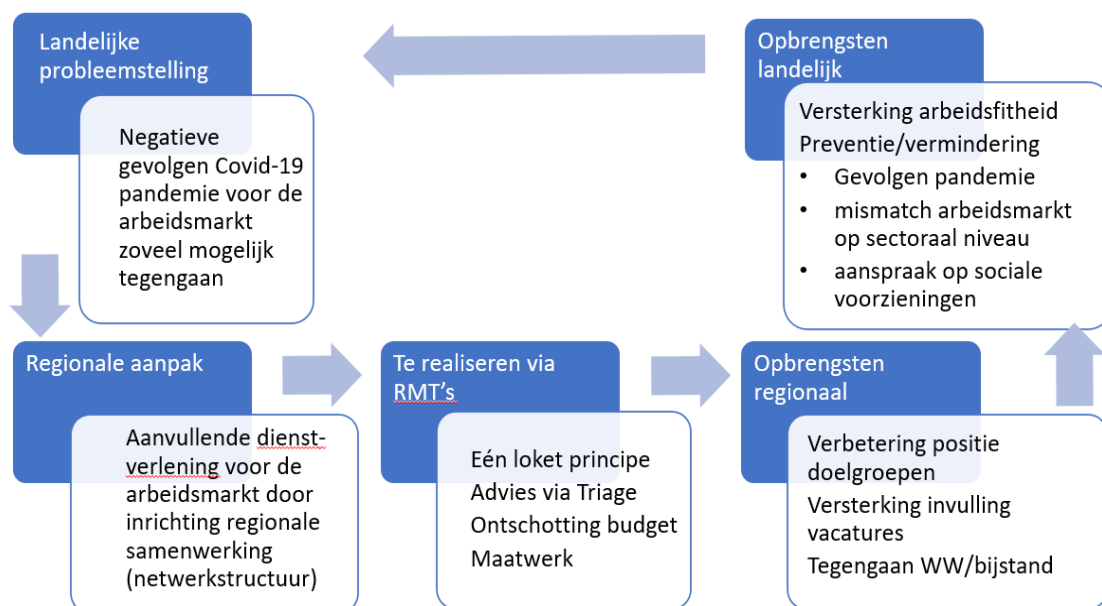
Landelijke probleemstelling

Negatieve gevolgen Covid-19 pandemie voor de arbeidsmarkt zoveel mogelijk tegengaan

Opbrengsten landelijk

Versterking arbeidsfitheid
Preventie/vermindering
• Gevolgen pandemie
• mismatch arbeidsmarkt op sectoraal niveau
• aanspraak op sociale voorzieningen

Regionale aanpak

Aanvullende dienstverlening voor de arbeidsmarkt door inrichting regionale samenwerking (netwerkstructuur)

Te realiseren via RMT's

Eén loket principe
Advies via Triage
Ontschotting budget
Maatwerk

Opbrengsten regionaal

Verbetering positie doelgroepen
Versterking invulling vacatures
Tegengaan WW/bijstand